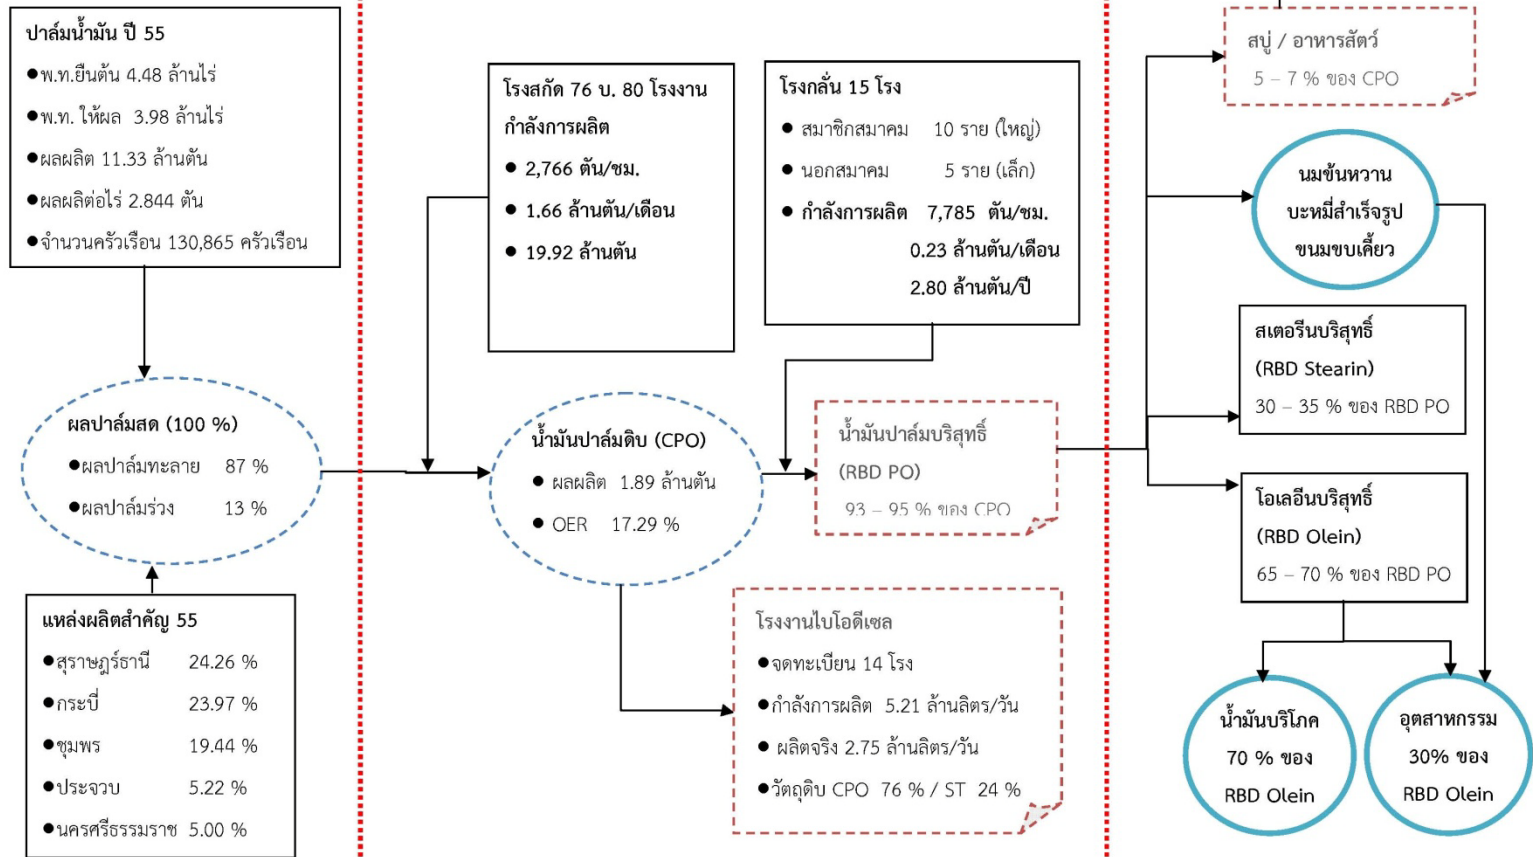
ปาล์มน้ำมัน ปี 55
●พ.ท.ยืนต้น 4.48 ล้านไร่
●พ.ท. ให้ผล 3.98 ล้านไร่
●ผลผลิต 11.33 ล้านตัน
●ผลผลิตต่อไร่ 2.844 ตัน
●จำนวนครัวเรือน 130,865 ครัวเรือน

ผลปาล์มสด (100 %)
●ผลปาล์มทะลาย 87 %
●ผลปาล์มร่วง 13 %

แหล่งผลิตสำคัญ 55
●สุราษฎร์ธานี 24.26 %
●กระบี่ 23.97 %
●ชุมพร 19.44 %
●ประจวบ 5.22 %
●นครศรีธรรมราช 5.00 %

โรงสกัด 76 บ. 80 โรงงาน
กำลังการผลิต
● 2,766 ตัน/ชม.
● 1.66 ล้านตัน/เดือน
● 19.92 ล้านตัน

น้ำมันปาล์มดิบ (CPO)
● ผลผลิต 1.89 ล้านตัน
● OER 17.29 %

โรงกลั่น 15 โรง
● สมาชิกสมาคม 10 ราย (ใหญ่)
● นอกสมาคม 5 ราย (เล็ก)
● กำลังการผลิต 7,785 ตัน/ชม.
0.23 ล้านตัน/เดือน
2.80 ล้านตัน/ปี

น้ำมันปาล์มบริสุทธิ์
(RBD PO)
93 – 95 % ของ CPO

โรงงานไบโอดีเซล
●จดทะเบียน 14 โรง
●กำลังการผลิต 5.21 ล้านลิตร/วัน
● ผลิตจริง 2.75 ล้านลิตร/วัน
●วัตถุดิบ CPO 76 % / ST 24 %

สบู่ / อาหารสัตว์
5 – 7 % ของ CPO

นมข้นหวาน
บะหมี่สำเร็จรูป
ขนมขบเคี้ยว

สเตอรีนบริสุทธิ์
(RBD Stearin)
30 – 35 % ของ RBD PO

โอเลอีนบริสุทธิ์
(RBD Olein)
65 – 70 % ของ RBD PO

น้ำมันบริโภค
70 % ของ
RBD Olein

อุตสาหกรรม
30% ของ
RBD Olein